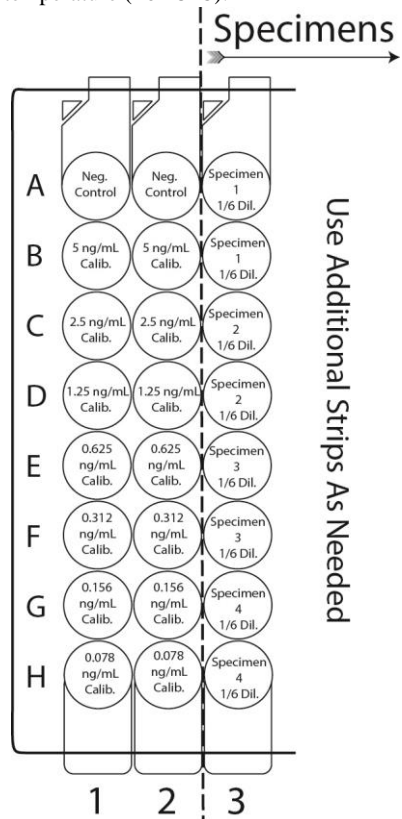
Specimens

A Neg. Control Neg. Control Specimen 1 1/6 Dil.

B 5 ng/mL Calib. 5 ng/mL Calib. Specimen 1 1/6 Dil.

C 2.5 ng/mL Calib. 2.5 ng/mL Calib. Specimen 2 1/6 Dil.

D 1.25 ng/mL Calib. 1.25 ng/mL Calib. Specimen 2 1/6 Dil.

E 0.625 ng/mL Calib. 0.625 ng/mL Calib. Specimen 3 1/6 Dil.

F 0.312 ng/mL Calib. 0.312 ng/mL Calib. Specimen 3 1/6 Dil.

G 0.156 ng/mL Calib. 0.156 ng/mL Calib. Specimen 4 1/6 Dil.

H 0.078 ng/mL Calib. 0.078 ng/mL Calib. Specimen 4 1/6 Dil.

1 2 3

Use Additional Strips As Needed